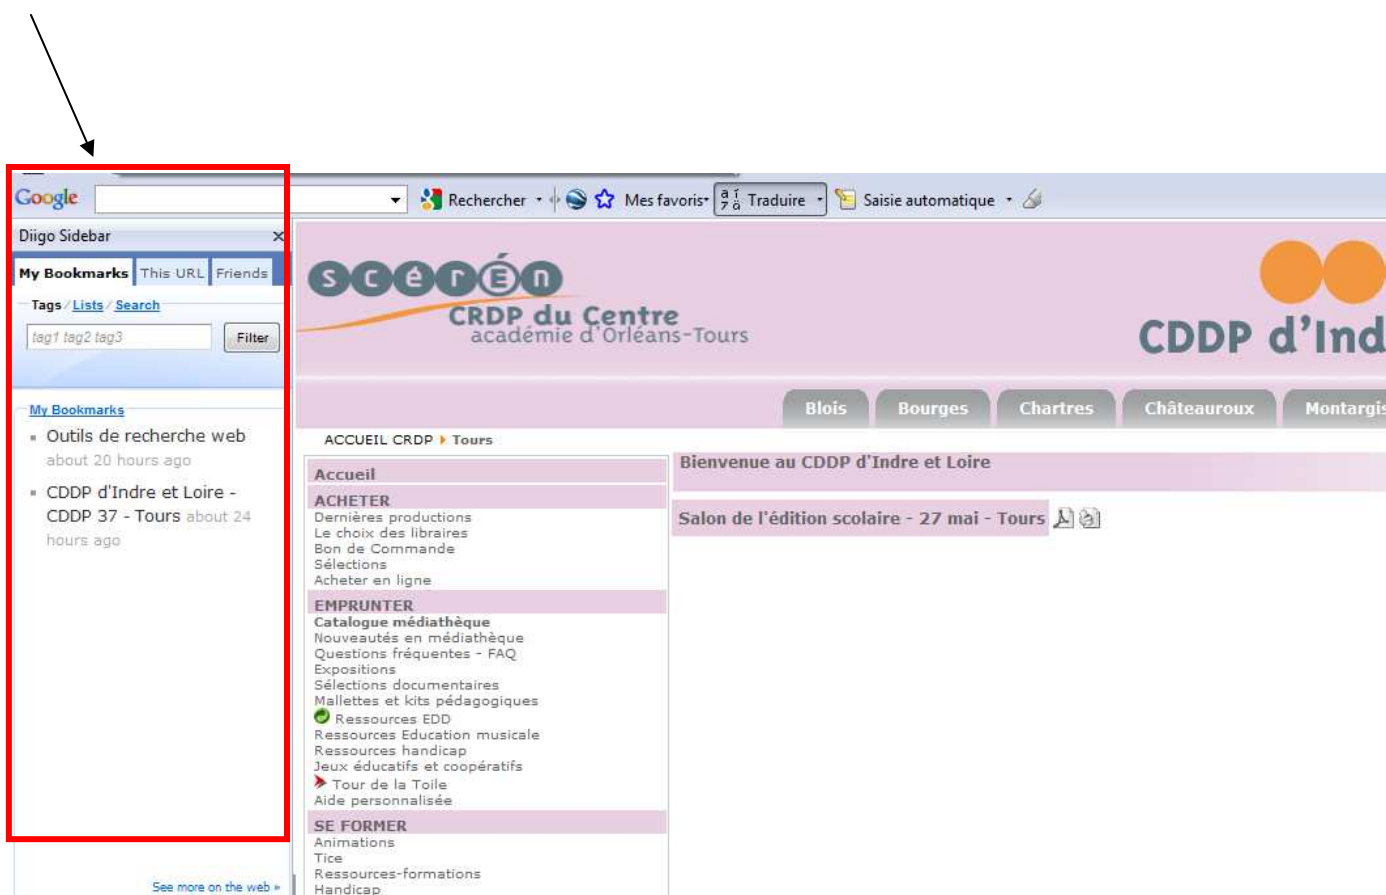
Google Rechercher Mes favoris Traduire Saisie automatique

Diigo Sidebar ×

My Bookmarks This URL Friends

Tags / Lists / Search

tag1 tag2 tag3 Filter

My Bookmarks

Outils de recherche web about 20 hours ago

CDDP d'Indre et Loire - CDDP 37 - Tours about 24 hours ago

See more on the web »

scérén
CRDP du Centre
académie d'Orléans-Tours

CDDP d'Ind

Blois Bourges Chartres Châteauroux Montargis

ACCUEIL CRDP ▸ Tours

Accueil

ACHETER
Dernières productions
Le choix des libraires
Bon de Commande
Sélections
Acheter en ligne

EMPRUNTER
Catalogue médiathèque
Nouveautés en médiathèque
Questions fréquentes - FAQ
Expositions
Sélections documentaires
Mallettes et kits pédagogiques
Ressources EDD
Ressources Education musicale
Ressources handicap
Jeux éducatifs et coopératifs
Tour de la Toile
Aide personnalisée

SE FORMER
Animations
Tice
Ressources-formations
Handicap

Bienvenue au CDDP d'Indre et Loire

Salon de l'édition scolaire - 27 mai - Tours